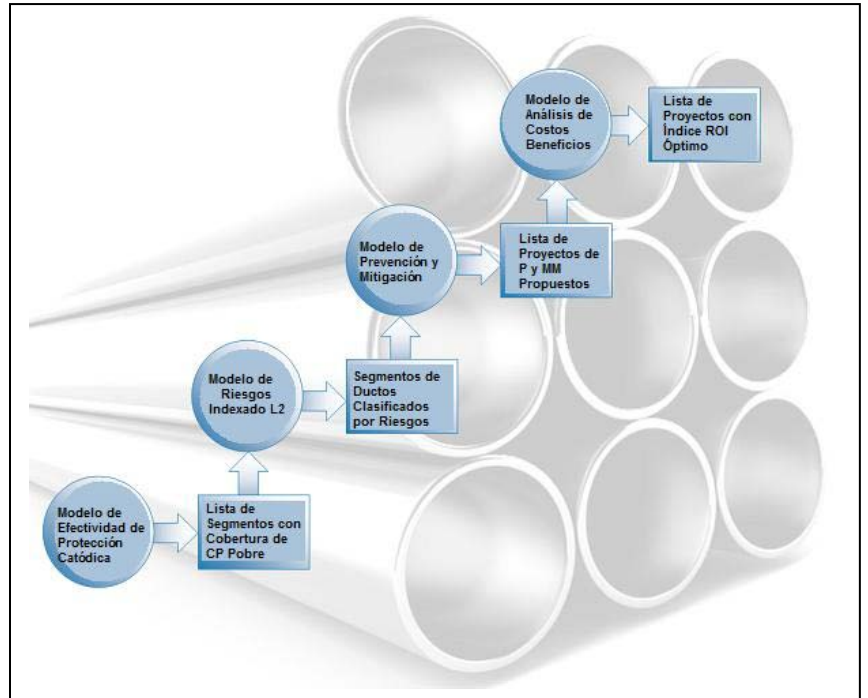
Modelo de Efectividad de Protección Catódica

Lista de Segmentos con Cobertura de CP Pobre

Modelo de Riesgos Indexado L2

Segmentos de Ductos Clasificados por Riesgos

Modelo de Prevención y Mitigación

Lista de Proyectos de P y MM Propuestos

Modelo de Análisis de Costos Beneficios

Lista de Proyectos con Índice ROI Óptimo